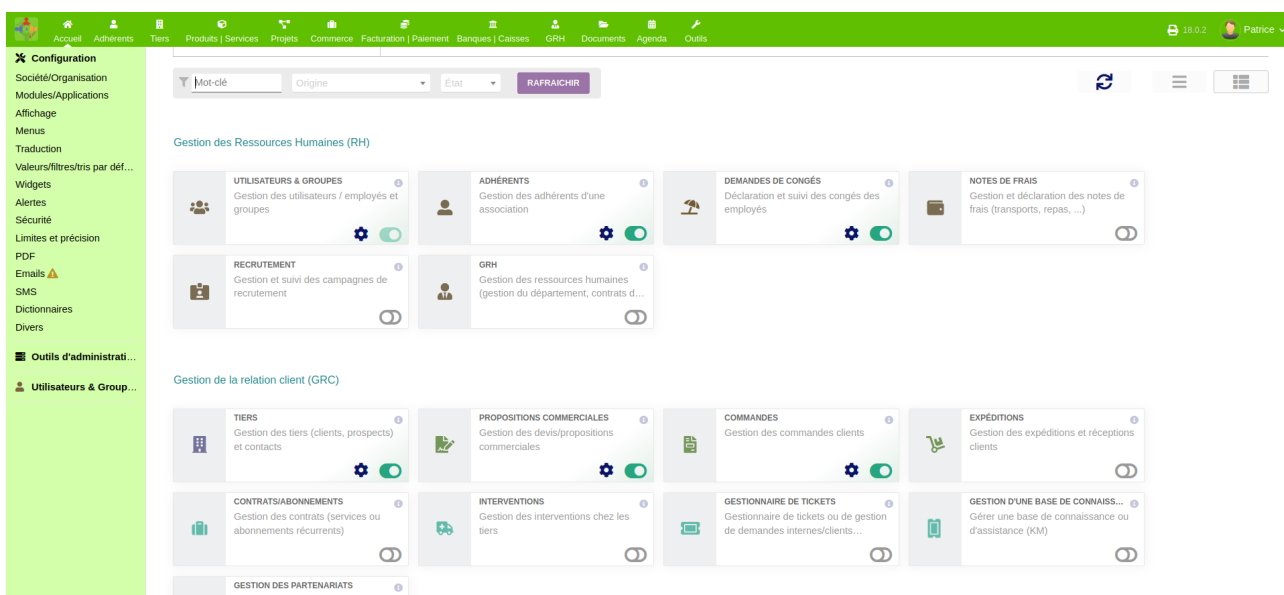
Accueil Adhérents Tiers Produits | Services Projets Commerce Facturation | Paiement Banques | Caisses GRH Documents Agenda Outils

18.0.2 Patrice

Configuration
Société/Organisation
Modules/Applications
Affichage
Menus
Traduction
Valeurs/filtres/tris par déf…
Widgets
Alertes
Sécurité
Limites et précision
PDF
Emails
SMS
Dictionnaires
Divers

Outils d'administrati…

Utilisateurs & Group…

Mot-clé
Origine
État
RAFRAICHIR

Gestion des Ressources Humaines (RH)

UTILISATEURS & GROUPES
Gestion des utilisateurs / employés et groupes

ADHÉRENTS
Gestion des adhérents d'une association

DEMANDES DE CONGÉS
Déclaration et suivi des congés des employés

NOTES DE FRAIS
Gestion et déclaration des notes de frais (transports, repas, ...)

RECRUTEMENT
Gestion et suivi des campagnes de recrutement

GRH
Gestion des ressources humaines (gestion du département, contrats d…

Gestion de la relation client (GRC)

TIERS
Gestion des tiers (clients, prospects) et contacts

PROPOSITIONS COMMERCIALES
Gestion des devis/propositions commerciales

COMMANDES
Gestion des commandes clients

EXPÉDITIONS
Gestion des expéditions et réceptions clients

CONTRATS/ABONNEMENTS
Gestion des contrats (services ou abonnements récurrents)

INTERVENTIONS
Gestion des interventions chez les tiers

GESTIONNAIRE DE TICKETS
Gestionnaire de tickets ou de gestion de demandes internes/clients…

GESTION D'UNE BASE DE CONNAISS…
Gérer une base de connaissance ou d'assistance (KM)

GESTION DES PARTENARIATS